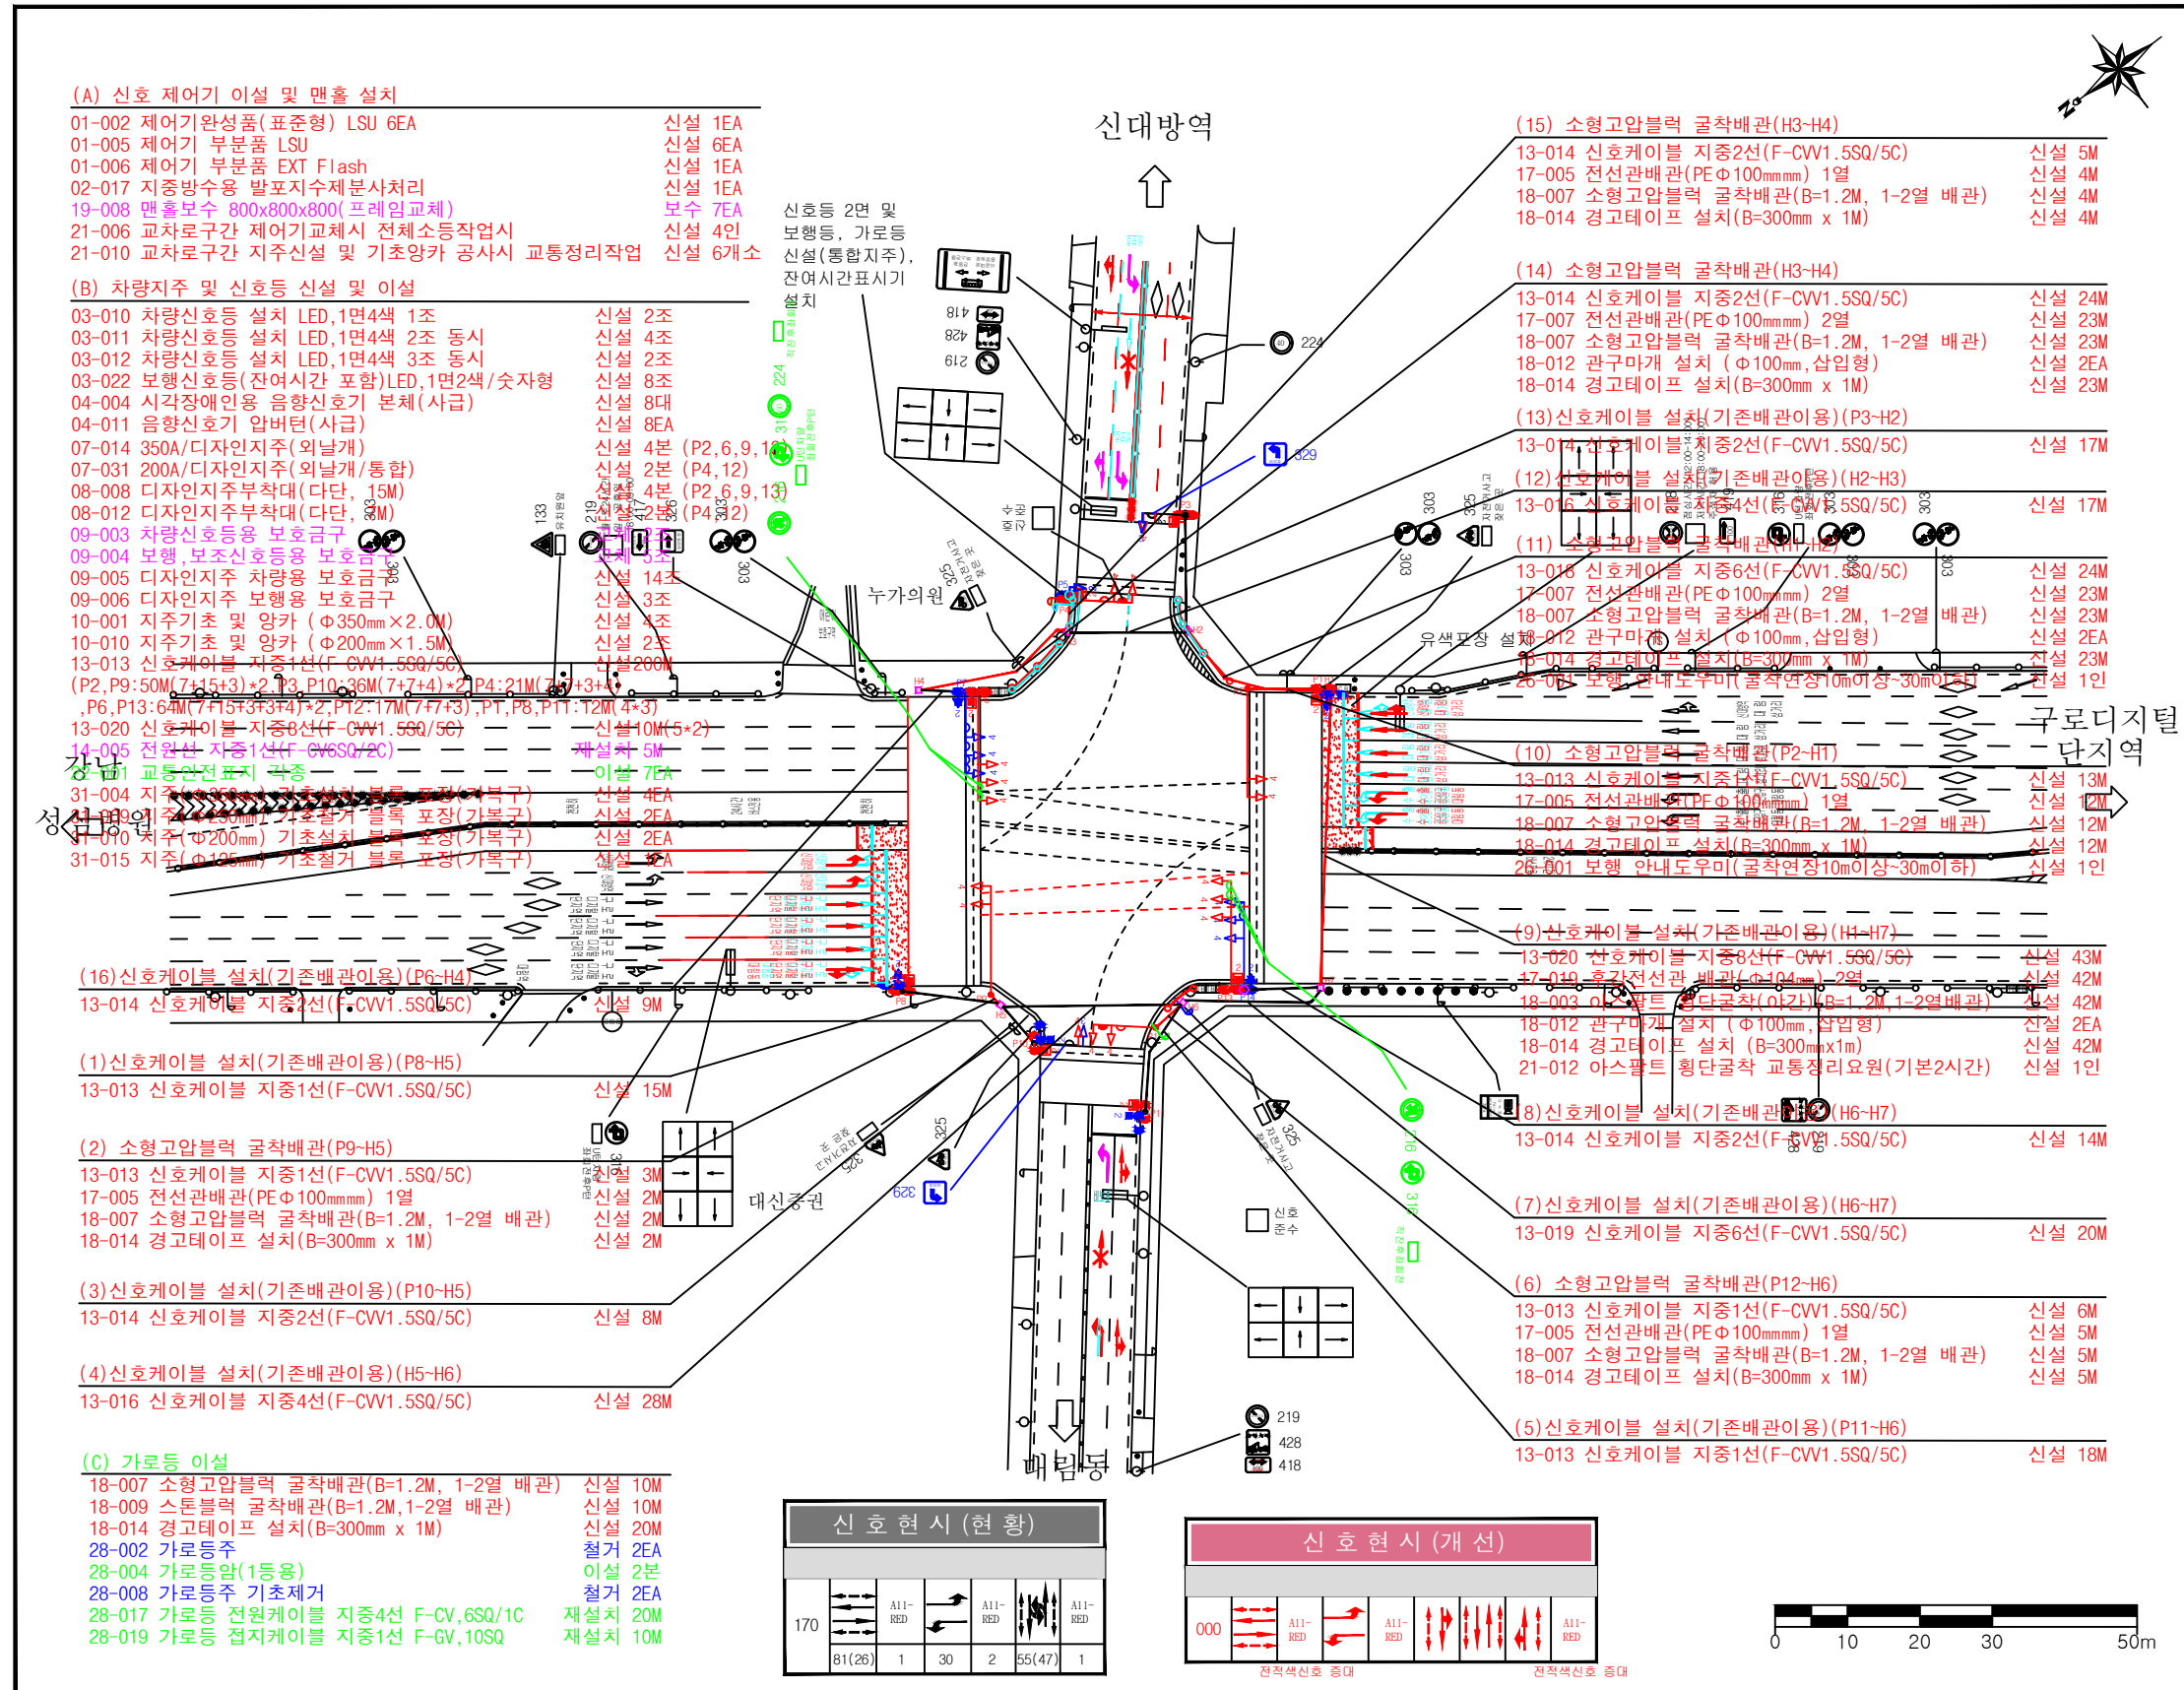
(A) 신호 제어기 이설 및 맨홀 설치
01-002 제어기완성품(표준형) LSU 6EA 신설 1EA
01-005 제어기 부분품 LSU 신설 6EA
01-006 제어기 부분품 EXT Flash 신설 1EA
02-017 지중방수용 발포지수제분사처리 신설 1EA
19-008 맨홀보수 800x800x800(프레임교체) 보수 7EA
21-006 교차로구간 제어기교체시 전체소등작업시 신설 4인
21-010 교차로구간 지주신설 및 기초앙카 공사시 교통정리작업 신설 6개소

(B) 차량지주 및 신호등 신설 및 이설
03-010 차량신호등 설치 LED,1면4색 1조 신설 2조
03-011 차량신호등 설치 LED,1면4색 2조 동시 신설 4조
03-012 차량신호등 설치 LED,1면4색 3조 동시 신설 2조
03-022 보행신호등(잔여시간 포함)LED,1면2색/숫자형 신설 8조
04-004 시각장애인용 음향신호기 본체(사급) 신설 8대
04-011 음향신호기 압버턴(사급) 신설 8EA
07-014 350A/디자인지주(외날개) 신설 4본 (P2,6,9,13)
07-031 200A/디자인지주(외날개/통합) 신설 2본 (P4,12)
08-008 디자인지주부착대(다단, 15M) 신설 4본 (P2,6,9,13)
08-012 디자인지주부착대(다단, 3M) 신설 2본 (P4,12)
09-003 차량신호등용 보호구 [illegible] 2조
09-004 보행,보조신호등용 보호구 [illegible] 3조
09-005 디자인지주 차량용 보호구 신설 14조
09-006 디자인지주 보행용 보호구 신설 3조
10-001 지주기초 및 앙카 (Φ350mm×2.0M) 신설 4조
10-010 지주기초 및 앙카 (Φ200mm×1.5M) 신설 2조
13-013 신호케이블 지중1선(F-CVV1.5SQ/5C) 신설200M
(P2,P9:50M(7+15+3)*2,P3,P10:36M(7+7+4)*2,P4:21M(7+7+3+4)
,P6,P13:64M(7+15+3+3+4)*2,P12:17M(7+7+3),P7,P8,P11:T2M(4*3)
13-020 신호케이블 지중8선(F-CVV1.5SQ/5C) 신설10M(5*2)
14-005 전원선 지중1선(F-CV6SQ/2C) 재설치 5M
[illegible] 교통안전표지 각종 이설 7EA
31-004 지주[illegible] 기초철거 블록 포장(가복구) 신설 4EA
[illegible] 지주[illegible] 기초철거 블록 포장(가복구) 신설 2EA
31-010 지주(Φ200mm) 기초설치 블록 포장(가복구) 신설 2EA
31-015 지주(Φ125mm) 기초철거 블록 포장(가복구) 신설 1EA

(16)신호케이블 설치(기존배관이용)(P6~H4)
13-014 신호케이블 지중2선(F-CVV1.5SQ/5C) 신설 9M

(1)신호케이블 설치(기존배관이용)(P8~H5)
13-013 신호케이블 지중1선(F-CVV1.5SQ/5C) 신설 15M

(2) 소형고압블럭 굴착배관(P9~H5)
13-013 신호케이블 지중1선(F-CVV1.5SQ/5C) 신설 3M
17-005 전선관배관(PEΦ100mmm) 1열 신설 2M
18-007 소형고압블럭 굴착배관(B=1.2M, 1-2열 배관) 신설 2M
18-014 경고테이프 설치(B=300mm x 1M) 신설 2M

(3)신호케이블 설치(기존배관이용)(P10~H5)
13-014 신호케이블 지중2선(F-CVV1.5SQ/5C) 신설 8M

(4)신호케이블 설치(기존배관이용)(H5~H6)
13-016 신호케이블 지중4선(F-CVV1.5SQ/5C) 신설 28M

(C) 가로등 이설
18-007 소형고압블럭 굴착배관(B=1.2M, 1-2열 배관) 신설 10M
18-009 스톤블럭 굴착배관(B=1.2M,1-2열 배관) 신설 10M
18-014 경고테이프 설치(B=300mm x 1M) 신설 20M
28-002 가로등주 철거 2EA
28-004 가로등암(1등용) 이설 2본
28-008 가로등주 기초제거 철거 2EA
28-017 가로등 전원케이블 지중4선 F-CV,6SQ/1C 재설치 20M
28-019 가로등 접지케이블 지중1선 F-GV,10SQ 재설치 10M

신대방역

신호등 2면 및 보행등, 가로등 신설(통합지주), 잔여시간표시기 설치

418
428
219
224
329
133
219
303
325
누가의원
유색포장 설치
강남
성심병원
구로디지털
단지역
대신증권
329
325
신호준수
219
428
418
매림동

(15) 소형고압블럭 굴착배관(H3~H4)
13-014 신호케이블 지중2선(F-CVV1.5SQ/5C) 신설 5M
17-005 전선관배관(PEΦ100mmm) 1열 신설 4M
18-007 소형고압블럭 굴착배관(B=1.2M, 1-2열 배관) 신설 4M
18-014 경고테이프 설치(B=300mm x 1M) 신설 4M

(14) 소형고압블럭 굴착배관(H3~H4)
13-014 신호케이블 지중2선(F-CVV1.5SQ/5C) 신설 24M
17-007 전선관배관(PEΦ100mmm) 2열 신설 23M
18-007 소형고압블럭 굴착배관(B=1.2M, 1-2열 배관) 신설 23M
18-012 관구마개 설치 (Φ100mm,삽입형) 신설 2EA
18-014 경고테이프 설치(B=300mm x 1M) 신설 23M

(13)신호케이블 설치(기존배관이용)(P3~H2)
13-014 신호케이블 지중2선(F-CVV1.5SQ/5C) 신설 17M

(12)신호케이블 설치(기존배관이용)(H2~H3)
13-016 신호케이블 지중4선(F-CVV1.5SQ/5C) 신설 17M

(11) 소형고압블럭 굴착배관(H1~H2)
13-018 신호케이블 지중6선(F-CVV1.5SQ/5C) 신설 24M
17-007 전선관배관(PEΦ100mmm) 2열 신설 23M
18-007 소형고압블럭 굴착배관(B=1.2M, 1-2열 배관) 신설 23M
18-012 관구마개 설치 (Φ100mm,삽입형) 신설 2EA
18-014 경고테이프 설치(B=300mm x 1M) 신설 23M
26-001 보행 안내도우미(굴착연장10m이상~30m이하) 신설 1인

(10) 소형고압블럭 굴착배관(P2~H1)
13-013 신호케이블 지중1선(F-CVV1.5SQ/5C) 신설 13M
17-005 전선관배관(PEΦ100mmm) 1열 신설 12M
18-007 소형고압블럭 굴착배관(B=1.2M, 1-2열 배관) 신설 12M
18-014 경고테이프 설치(B=300mm x 1M) 신설 12M
26-001 보행 안내도우미(굴착연장10m이상~30m이하) 신설 1인

(9)신호케이블 설치(기존배관이용)(H1~H7)
13-020 신호케이블 지중8선(F-CVV1.5SQ/5C) 신설 43M
17-019 후강전선관 배관(Φ104mm) 2열 신설 42M
18-003 아스팔트 횡단굴착(야간)(B=1.2M,1-2열배관) 신설 42M
18-012 관구마개 설치 (Φ100mm,삽입형) 신설 2EA
18-014 경고테이프 설치 (B=300mmx1m) 신설 42M
21-012 아스팔트 횡단굴착 교통정리요원(기본2시간) 신설 1인

(8)신호케이블 설치(기존배관이용)(H6~H7)
13-014 신호케이블 지중2선(F-CVV1.5SQ/5C) 신설 14M

(7)신호케이블 설치(기존배관이용)(H6~H7)
13-019 신호케이블 지중6선(F-CVV1.5SQ/5C) 신설 20M

(6) 소형고압블럭 굴착배관(P12~H6)
13-013 신호케이블 지중1선(F-CVV1.5SQ/5C) 신설 6M
17-005 전선관배관(PEΦ100mmm) 1열 신설 5M
18-007 소형고압블럭 굴착배관(B=1.2M, 1-2열 배관) 신설 5M
18-014 경고테이프 설치(B=300mm x 1M) 신설 5M

(5)신호케이블 설치(기존배관이용)(P11~H6)
13-013 신호케이블 지중1선(F-CVV1.5SQ/5C) 신설 18M

신 호 현 시 (현 황)
| 170 | | All-RED | | All-RED | | All-RED |
|---|---|---|---|---|---|---|
| | 81(26) | 1 | 30 | 2 | 55(47) | 1 |

신 호 현 시 (개 선)
000 All-RED All-RED All-RED
전적색신호 증대 전적색신호 증대

0 10 20 30 50m